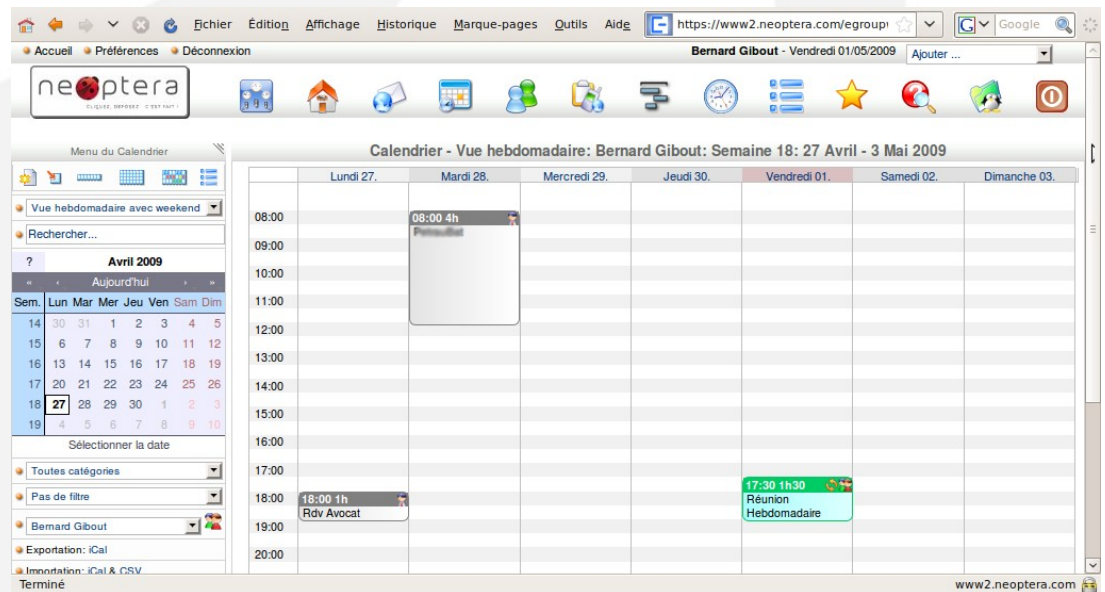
Fichier Édition Affichage Historique Marque-pages Outils Aide https://www2.neoptera.com/egroupv Google

Accueil Préférences Déconnexion

Bernard Gibout - Vendredi 01/05/2009 Ajouter ...

neoptera
CLIQUEZ, DEPOSEZ : C'EST FAIT !

Menu du Calendrier

Vue hebdomadaire avec weekend

Rechercher...

| ? | Avril 2009 | | | | | | |
|---|---|---|---|---|---|---|---|
| « | ‹ | Aujourd'hui | | | | › | » |
| Sem. | Lun | Mar | Mer | Jeu | Ven | Sam | Dim |
| 14 | 30 | 31 | 1 | 2 | 3 | 4 | 5 |
| 15 | 6 | 7 | 8 | 9 | 10 | 11 | 12 |
| 16 | 13 | 14 | 15 | 16 | 17 | 18 | 19 |
| 17 | 20 | 21 | 22 | 23 | 24 | 25 | 26 |
| 18 | 27 | 28 | 29 | 30 | 1 | 2 | 3 |
| 19 | 4 | 5 | 6 | 7 | 8 | 9 | 10 |

Sélectionner la date

Toutes catégories

Pas de filtre

Bernard Gibout

Exportation: iCal

Importation: iCal & CSV

Calendrier - Vue hebdomadaire: Bernard Gibout: Semaine 18: 27 Avril - 3 Mai 2009

Lundi 27. Mardi 28. Mercredi 29. Jeudi 30. Vendredi 01. Samedi 02. Dimanche 03.

08:00
09:00
10:00
11:00
12:00
13:00
14:00
15:00
16:00
17:00
18:00
19:00
20:00

08:00 4h
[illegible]

18:00 1h
Rdv Avocat

17:30 1h30
Réunion Hebdomadaire

Terminé

www2.neoptera.com